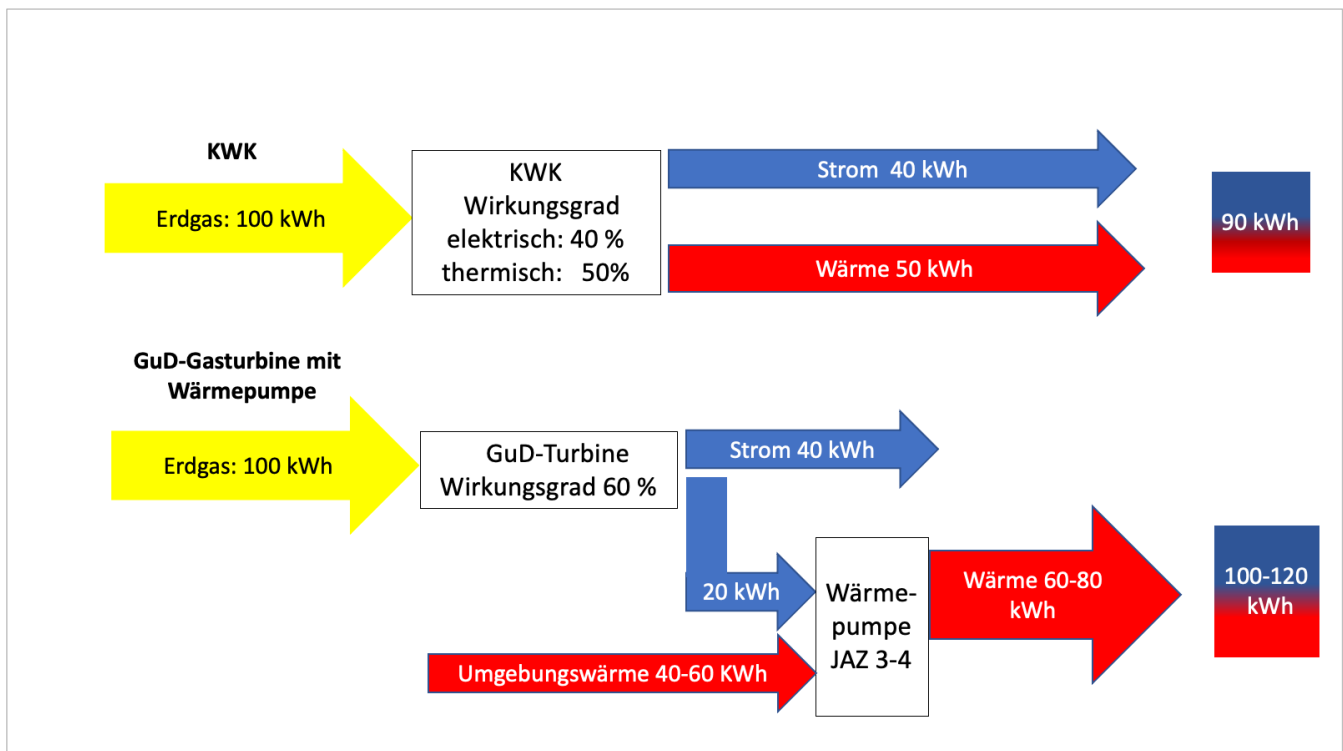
KWK

Erdgas: 100 kWh

KWK
Wirkungsgrad
elektrisch: 40 %
thermisch: 50%

Strom 40 kWh

Wärme 50 kWh

90 kWh

GuD-Gasturbine mit Wärmepumpe

Erdgas: 100 kWh

GuD-Turbine
Wirkungsgrad 60 %

Strom 40 kWh

20 kWh

Wärmepumpe
JAZ 3-4

Wärme 60-80 kWh

100-120 kWh

Umgebungswärme 40-60 KWh